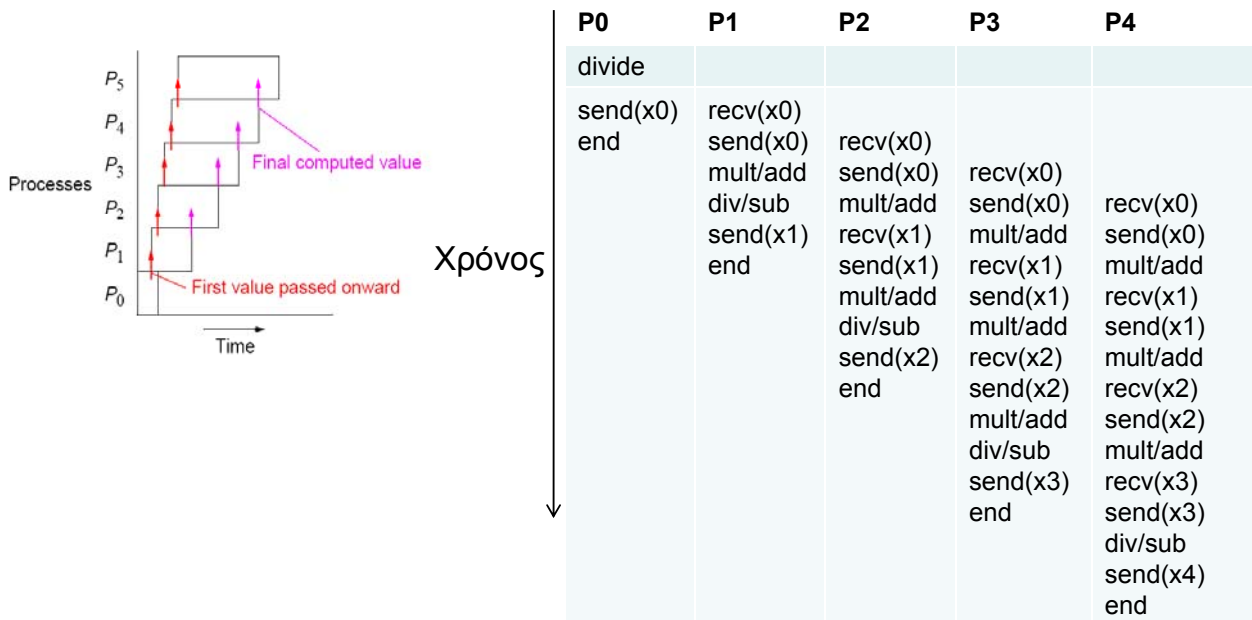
$P_5$
$P_4$
$P_3$
$P_2$
$P_1$
$P_0$
Processes
Final computed value
First value passed onward
Time

Χρόνος

| P0 | P1 | P2 | P3 | P4 |
|---|---|---|---|---|
| divide | | | | |
| send(x0) end | recv(x0) send(x0) mult/add div/sub send(x1) end | recv(x0) send(x0) mult/add recv(x1) send(x1) mult/add div/sub send(x2) end | recv(x0) send(x0) mult/add recv(x1) send(x1) mult/add recv(x2) send(x2) mult/add div/sub send(x3) end | recv(x0) send(x0) mult/add recv(x1) send(x1) mult/add recv(x2) send(x2) mult/add recv(x3) send(x3) div/sub send(x4) end |